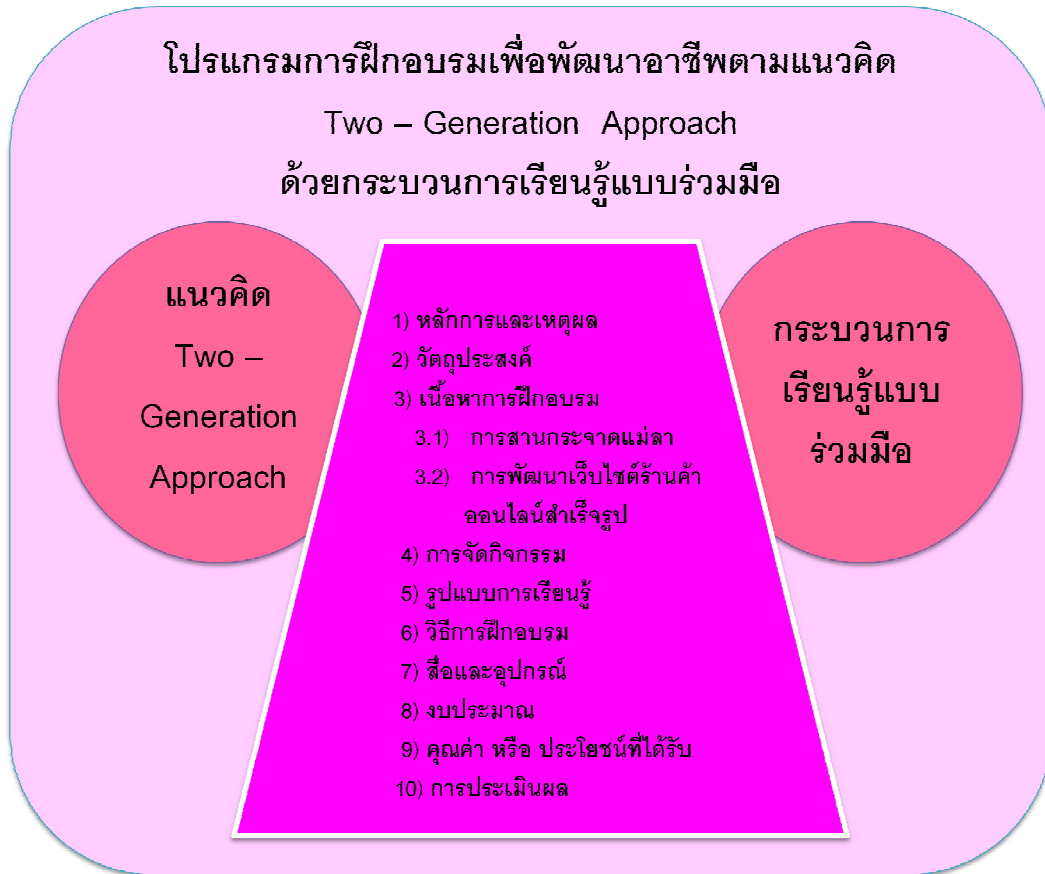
โปรแกรมการฝึกอบรมเพื่อพัฒนาอาชีพตามแนวคิด

Two – Generation Approach

ด้วยกระบวนการเรียนรู้แบบร่วมมือ

แนวคิด Two – Generation Approach

1) หลักการและเหตุผล

2) วัตถุประสงค์

3) เนื้อหาการฝึกอบรม

3.1) การสานกระจาดแม่ลา

3.2) การพัฒนาเว็บไซต์ร้านค้าออนไลน์สำเร็จรูป

4) การจัดกิจกรรม

5) รูปแบบการเรียนรู้

6) วิธีการฝึกอบรม

7) สื่อและอุปกรณ์

8) งบประมาณ

9) คุณค่า หรือ ประโยชน์ที่ได้รับ

10) การประเมินผล

กระบวนการเรียนรู้แบบร่วมมือ